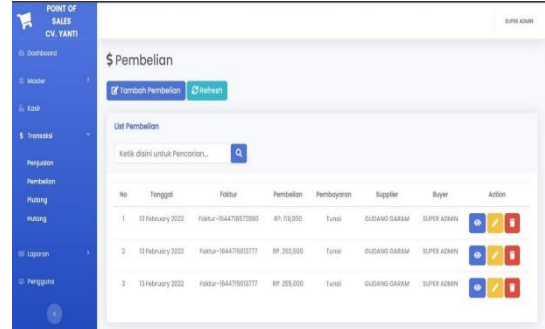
POINT OF SALES CV. YANTI

SUPER ADMIN

Dashboard

Master

Kasir

Transaksi

Penjualan

Pembelian

Piutang

Hutang

Laporan

Pengguna

$ Pembelian

Tambah Pembelian

Refresh

List Pembelian

Ketik disini untuk Pencarian...

| No | Tanggal | Faktur | Pembelian | Pembayaran | Supplier | Buyer | Action |
|---|---|---|---|---|---|---|---|
| 1 | 13 February 2022 | Faktur-1644716572680 | RP. 113,000 | Tunai | GUDANG GARAM | SUPER ADMIN | |
| 2 | 13 February 2022 | Faktur-1644715013777 | RP. 292,500 | Tunai | GUDANG GARAM | SUPER ADMIN | |
| 3 | 13 February 2022 | Faktur-1644715013777 | RP. 255,000 | Tunai | GUDANG GARAM | SUPER ADMIN | |